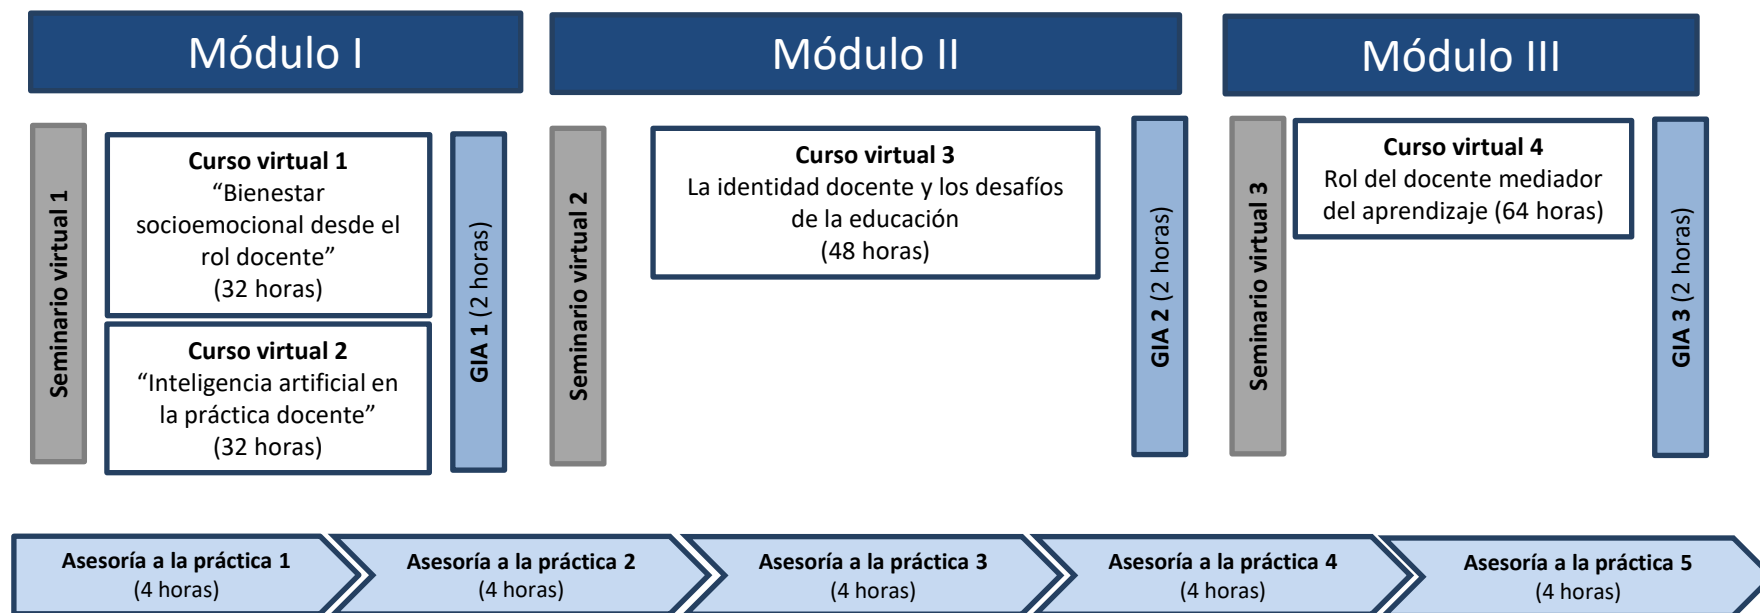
Módulo I

Módulo II

Módulo III

Seminario virtual 1

**Curso virtual 1**
“Bienestar socioemocional desde el rol docente”
(32 horas)

**Curso virtual 2**
“Inteligencia artificial en la práctica docente”
(32 horas)

GIA 1 (2 horas)

Seminario virtual 2

**Curso virtual 3**
La identidad docente y los desafíos de la educación
(48 horas)

GIA 2 (2 horas)

Seminario virtual 3

**Curso virtual 4**
Rol del docente mediador del aprendizaje (64 horas)

GIA 3 (2 horas)

Asesoría a la práctica 1
(4 horas)

Asesoría a la práctica 2
(4 horas)

Asesoría a la práctica 3
(4 horas)

Asesoría a la práctica 4
(4 horas)

Asesoría a la práctica 5
(4 horas)